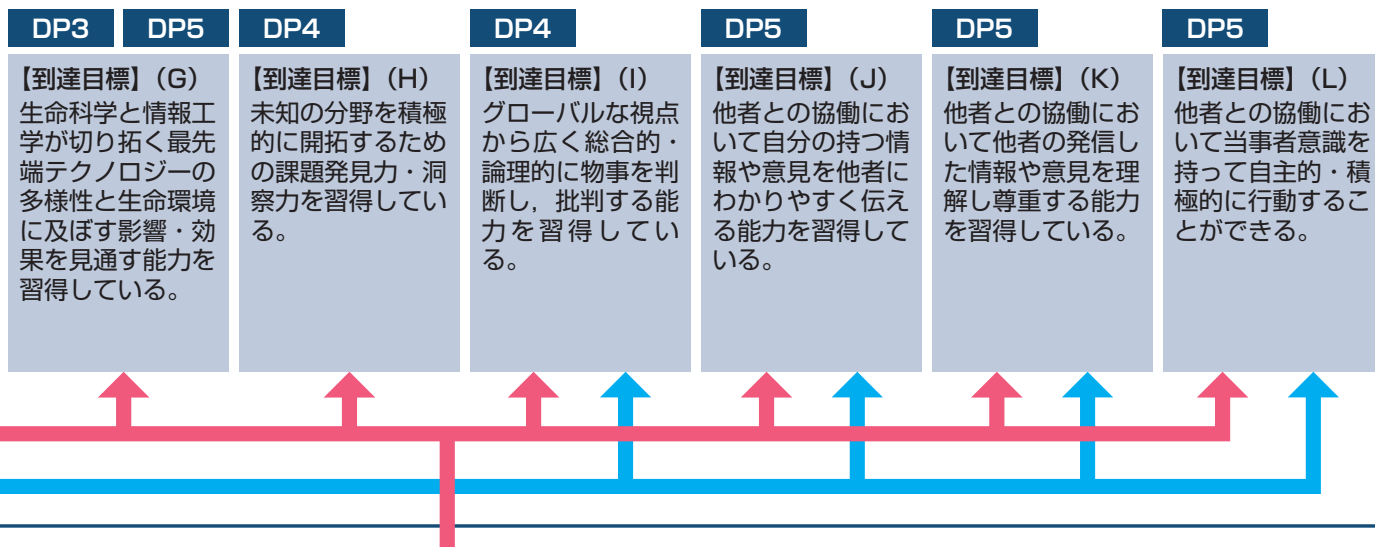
DP3 DP5

【到達目標】(G)
生命科学と情報工学が切り拓く最先端テクノロジーの多様性と生命環境に及ぼす影響・効果を見通す能力を習得している。

DP4

【到達目標】(H)
未知の分野を積極的に開拓するための課題発見力・洞察力を習得している。

DP4

【到達目標】(I)
グローバルな視点から広く総合的・論理的に物事を判断し，批判する能力を習得している。

DP5

【到達目標】(J)
他者との協働において自分の持つ情報や意見を他者にわかりやすく伝える能力を習得している。

DP5

【到達目標】(K)
他者との協働において他者の発信した情報や意見を理解し尊重する能力を習得している。

DP5

【到達目標】(L)
他者との協働において当事者意識を持って自主的・積極的に行動することができる。